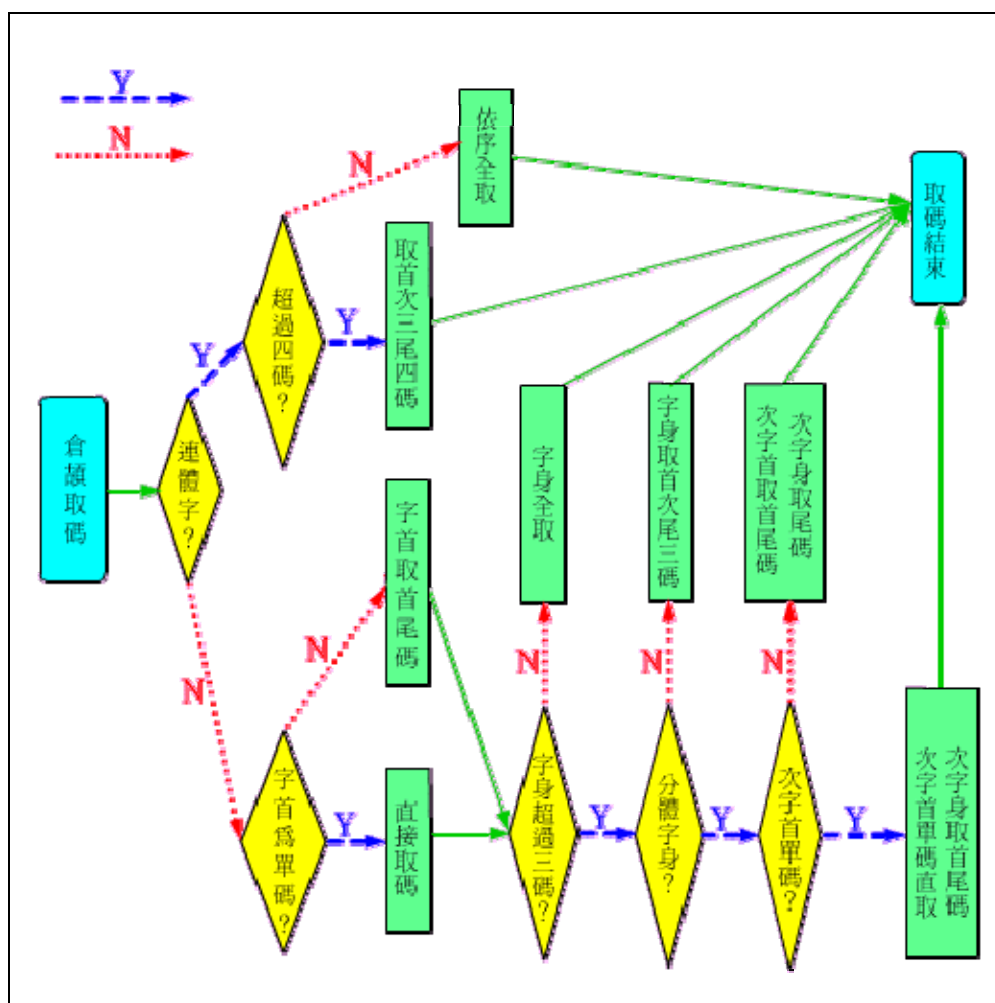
Y
N

倉頡取碼

連體字?

Y

超過四碼?

N

依序全取

Y

取首次三尾四碼

取碼結束

N

字首爲單碼?

N

字首取首尾碼

Y

直接取碼

字身超過三碼?

N

字身全取

Y

分體字身?

N

字身取首次尾三碼

Y

次字首單碼?

N

次字身取尾碼
次字首取首尾碼

Y

次字身取首尾碼
次字首單碼直取